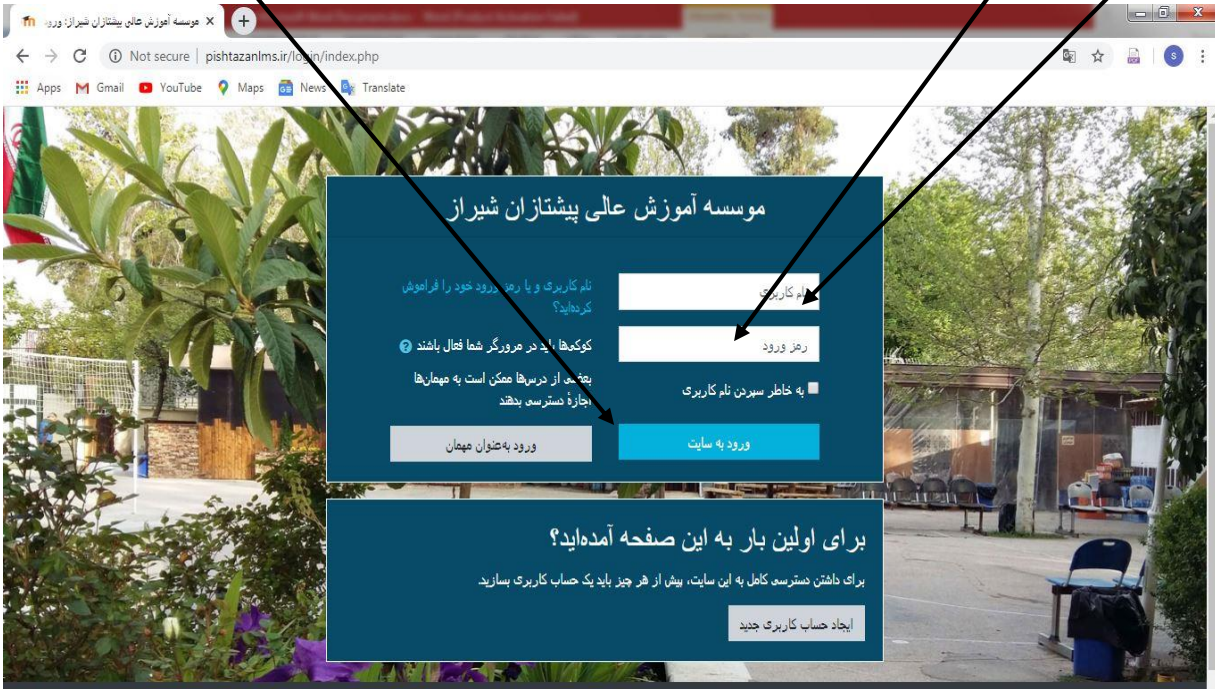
موسسه آموزش عالی پیشتازان شیراز: ورو
Not secure | pishtazanlms.ir/login/index.php
Apps Gmail YouTube Maps News Translate

موسسه آموزش عالی پیشتازان شیراز

نام کاربری
رمز ورود
به خاطر سپردن نام کاربری
ورود به سایت

نام کاربری و یا رمز ورود خود را فراموش کرده‌اید؟
کوکی‌ها باید در مرورگر شما فعال باشند
بعضی از درس‌ها ممکن است به مهمان‌ها اجازهٔ دسترسی بدهند
ورود به‌عنوان مهمان

برای اولین بار به این صفحه آمده‌اید؟
برای داشتن دسترسی کامل به این سایت، پیش از هر چیز باید یک حساب کاربری بسازید.
ایجاد حساب کاربری جدید